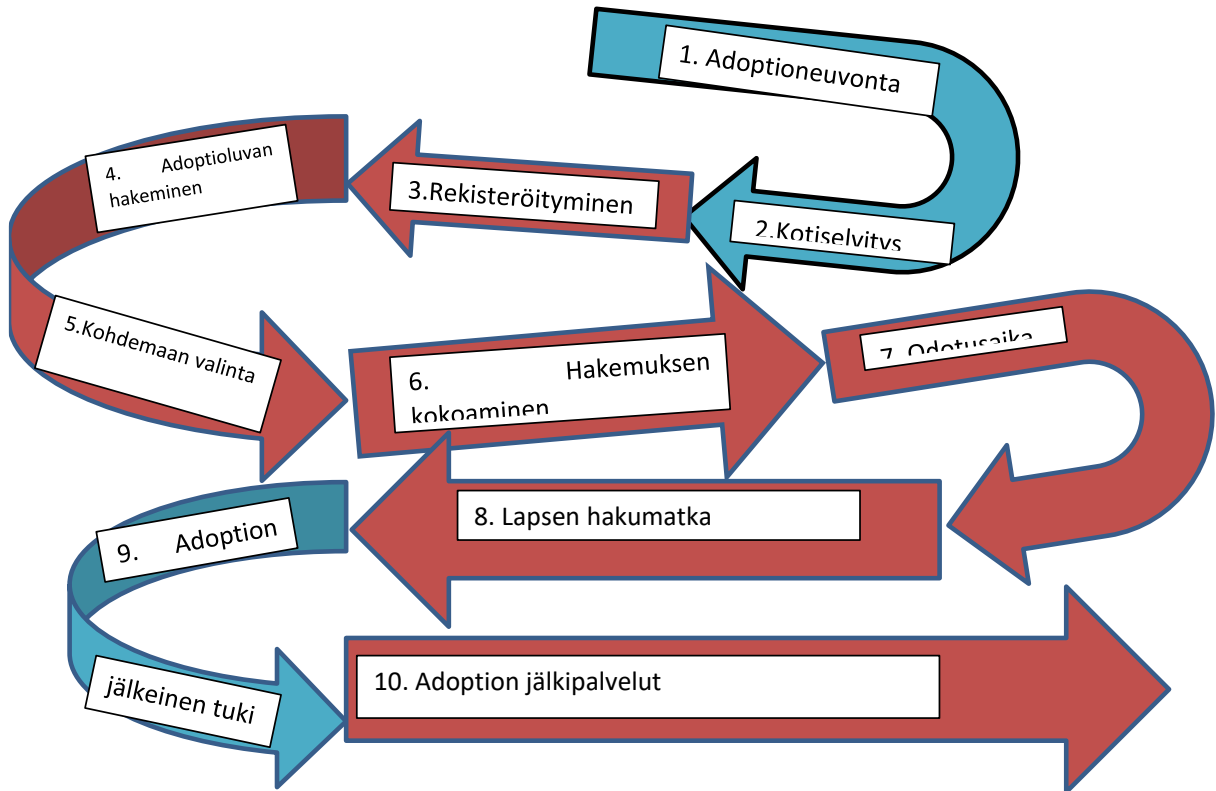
1. Adoptioneuvonta

2.Kotiselvitys

3.Rekisteröityminen

4. Adoptioluvan hakeminen

5.Kohdemaan valinta

6. Hakemuksen kokoaminen

7. Odotusaika

8. Lapsen hakumatka

9. Adoption

jälkeinen tuki

10. Adoption jälkipalvelut